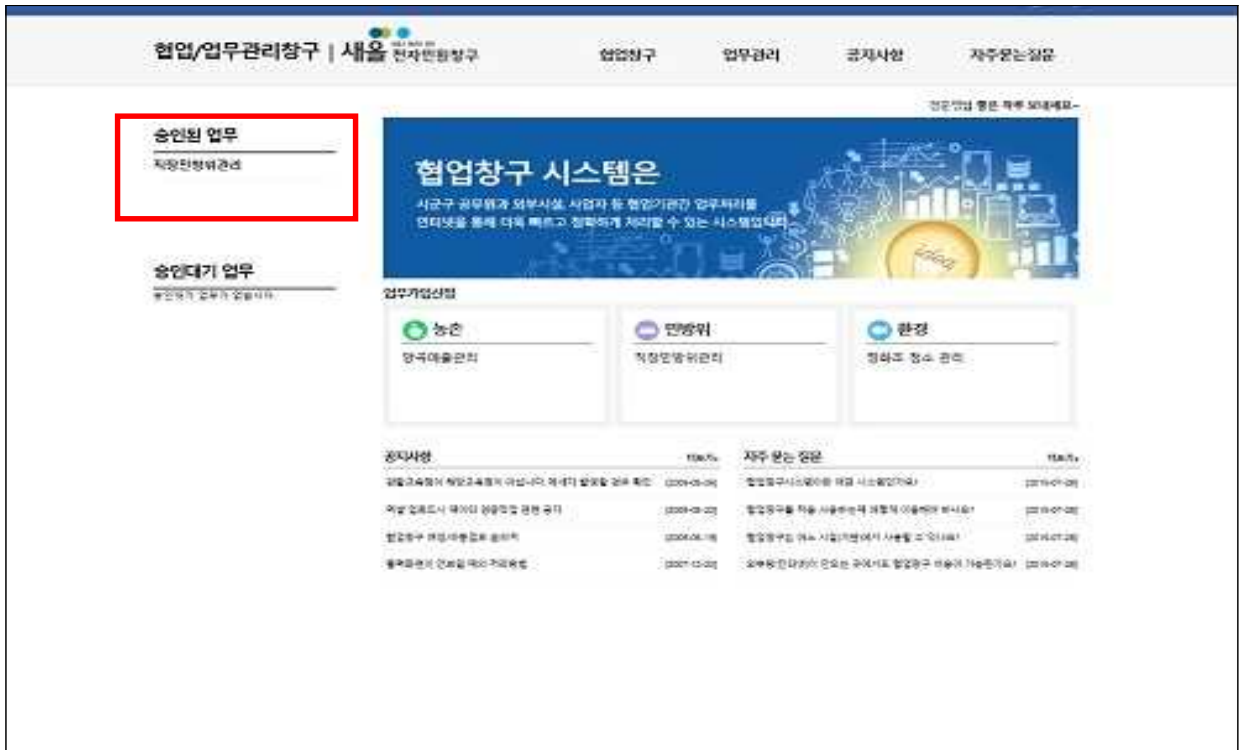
협업/업무관리창구 | 새올 전자민원창구

협업창구 업무관리 공지사항 자주묻는질문

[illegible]

승인된 업무

직장민방위관리

승인대기 업무

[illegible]

협업창구 시스템은

시군구 공무원과 외부시설, 사업자 등 협업기관간 업무처리를 인터넷을 통해 더욱 빠르고 정확하게 처리할 수 있는 시스템입니다

업무가입신청

농촌

양곡매출관리

민방위

직장민방위관리

환경

정화조 청소 관리

공지사항

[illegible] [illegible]

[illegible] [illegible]

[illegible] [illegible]

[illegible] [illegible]

자주 묻는 질문

협업창구시스템이란 어떤 시스템인가요? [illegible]

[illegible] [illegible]

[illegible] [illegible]

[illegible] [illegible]